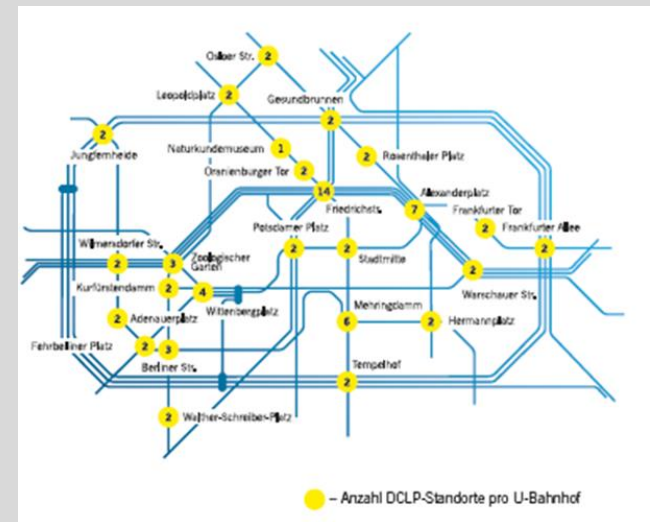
Osloer Str. 2
Leopoldplatz 2
Gesundbrunnen 2
2 Jungfernheide
Naturkundemuseum 1
Oranienburger Tor 2
2 Rosenthaler Platz
14 Friedrichstr.
Alexanderplatz 7
Frankfurter Tor
2 Frankfurter Allee 2
Potsdamer Platz 2
2 Stadtmitte
Wilmersdorfer Str. 2
3 Zoologischer Garten
Kurfürstendamm 2
4 Wittenbergplatz
2 Warschauer Str.
Mehringdamm 6
2 Hermannplatz
2 Adenauerplatz
Fehrbelliner Platz 2 3
Berliner Str.
Tempelhof 2
2 Walther-Schreiber-Platz
– Anzahl DCLP-Standorte pro U-Bahnhof